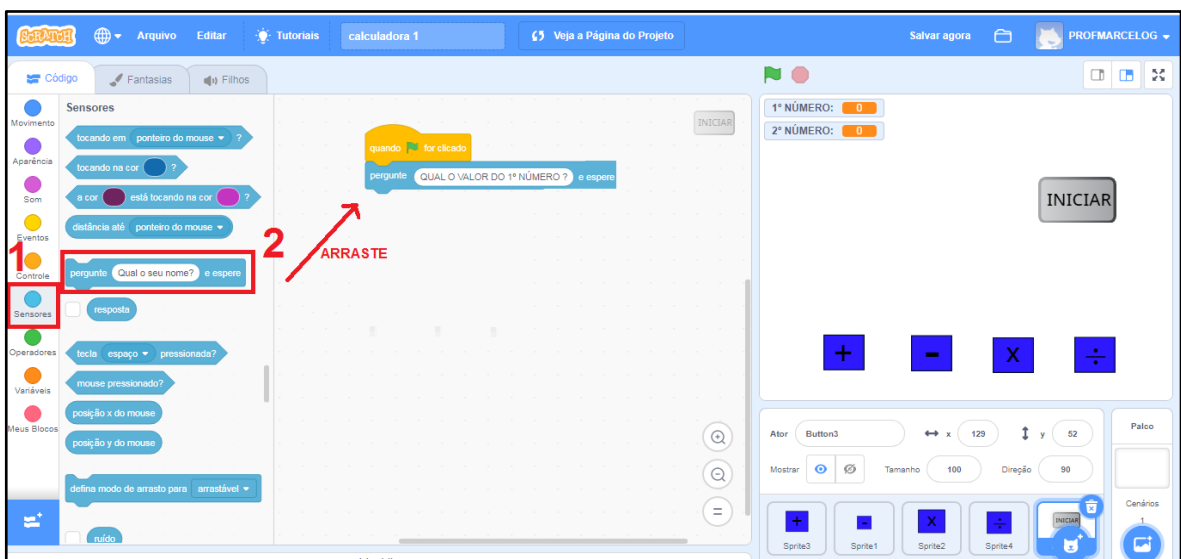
SCRATCH Arquivo Editar Tutoriais calculadora 1 Veja a Página do Projeto Salvar agora PROFMARCELOG

Código Fantasias Filhos

Movimento
Aparência
Som
Eventos
Controle
Sensores
Operadores
Variáveis
Meus Blocos

Sensores

tocando em ponteiro do mouse ?
tocando na cor ?
a cor está tocando na cor ?
distância até ponteiro do mouse

pergunte Qual o seu nome? e espere

resposta

tecla espaço pressionada?
mouse pressionado?
posição x do mouse
posição y do mouse

defina modo de arrasto para arrastável

ruído

1

2

ARRASTE

INICIAR

quando for clicado
pergunte QUAL O VALOR DO 1º NÚMERO ? e espere

1º NÚMERO: 0
2º NÚMERO: 0

INICIAR

+ - X ÷

Ator Button3 x 129 y 52
Mostrar Tamanho 100 Direção 90

Palco

Cenários
1

Sprite3 Sprite1 Sprite2 Sprite4 INICIAR